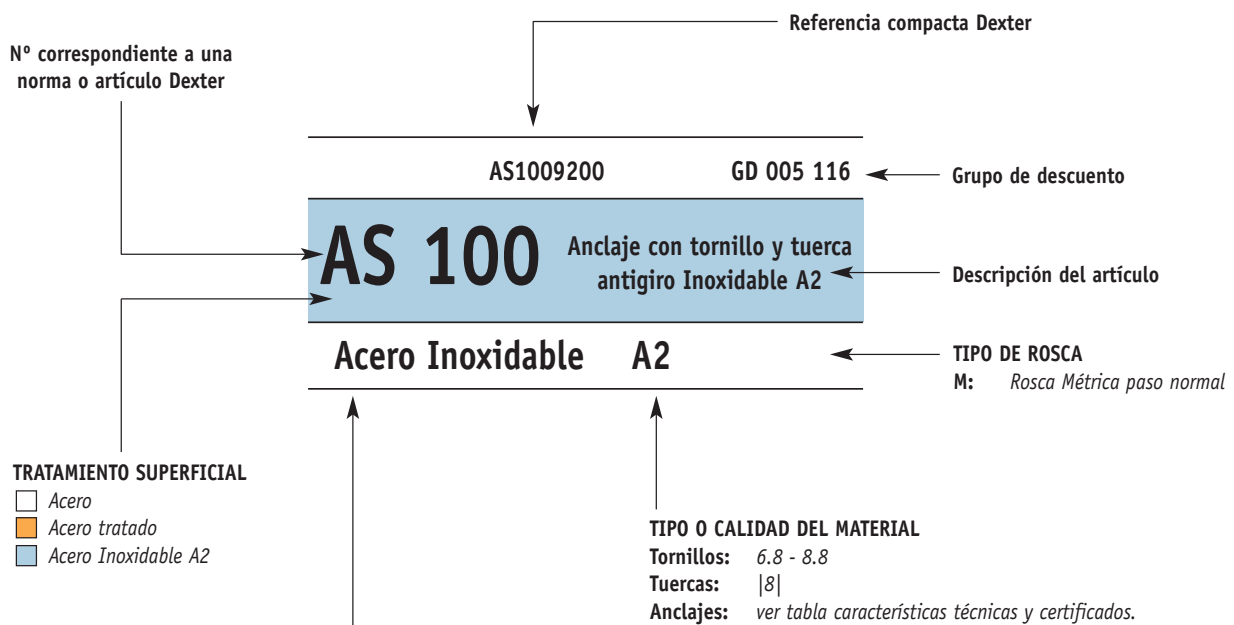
Referencia compacta Dexter

Nº correspondiente a una norma o artículo Dexter

AS1009200

GD 005 116

Grupo de descuento

AS 100

Anclaje con tornillo y tuerca antigiro Inoxidable A2

Descripción del artículo

Acero Inoxidable A2

TIPO DE ROSCA
M: Rosca Métrica paso normal

TRATAMIENTO SUPERFICIAL
Acero
Acero tratado
Acero Inoxidable A2

TIPO O CALIDAD DEL MATERIAL
Tornillos: 6.8 - 8.8
Tuercas: |8|
Anclajes: ver tabla características técnicas y certificados.